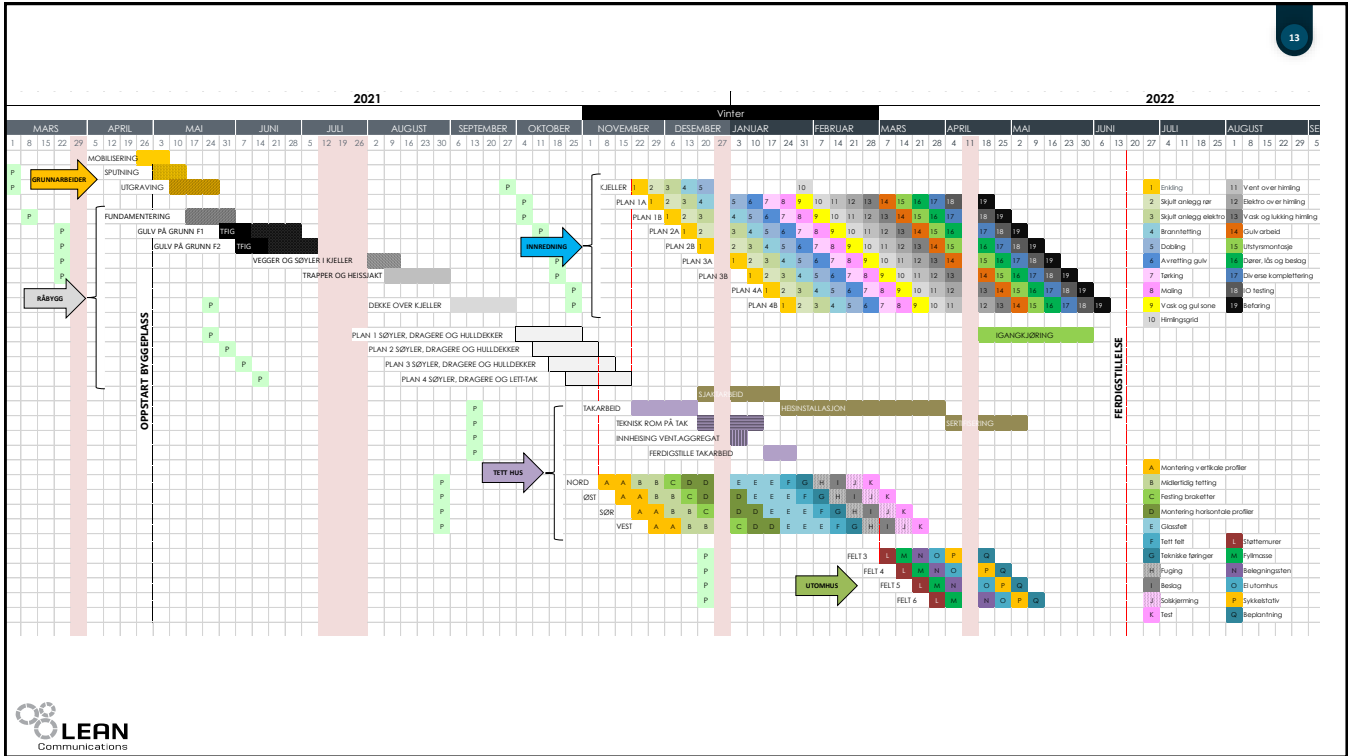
13

2021

Vinter

2022

MARS APRIL MAI JUNI JULI AUGUST SEPTEMBER OKTOBER NOVEMBER DESEMBER JANUAR FEBRUAR MARS APRIL MAI JUNI JULI AUGUST SE

1 8 15 22 29 5 12 19 26 3 10 17 24 31 7 14 21 28 5 12 19 26 2 9 16 23 30 6 13 20 27 4 11 18 25 1 8 15 22 29 6 13 20 27 3 10 17 24 31 7 14 21 28 7 14 21 28 4 11 18 25 2 9 16 23 30 6 13 20 27 4 11 18 25 1 8 15 22 29 5

GRUNNARBEIDER
MOBILISERING
SPUNTING
UTGRAVING
FUNDAMENTERING
GULV PÅ GRUNN F1 TFIG
GULV PÅ GRUNN F2 TFIG
VEGGER OG SØYLER I KJELLER
TRAPPER OG HEISSJAKT
DEKKE OVER KJELLER
PLAN 1 SØYLER, DRAGERE OG HULLDEKKER
PLAN 2 SØYLER, DRAGERE OG HULLDEKKER
PLAN 3 SØYLER, DRAGERE OG HULLDEKKER
PLAN 4 SØYLER, DRAGERE OG LETT-TAK
RÅBYGG
OPPSTART BYGGEPLASS

INNREDNING
KJELLER
PLAN 1A
PLAN 1B
PLAN 2A
PLAN 2B
PLAN 3A
PLAN 3B
PLAN 4A
PLAN 4B

IGANGKJØRING
FERDIGSTILLELSE

TAKARBEID
SJAKTARBEID
HEISINSTALLASJON
TEKNISK ROM PÅ TAK
INNHEISING VENT.AGGREGAT
FERDIGSTILLE TAKARBEID
SERTIFISERING

TETT HUS
NORD
ØST
SØR
VEST

UTOMHUS
FELT 3
FELT 4
FELT 5
FELT 6

P

| | | | |
|---|---|---|---|
| 1 | Enkling | 11 | Vent over himling |
| 2 | Skjult anlegg rør | 12 | Elektro over himling |
| 3 | Skjult anlegg elektro | 13 | Vask og lukking himling |
| 4 | Branntetting | 14 | Gulvarbeid |
| 5 | Dobling | 15 | Utstyrsmontasje |
| 6 | Avretting gulv | 16 | Dører, lås og beslag |
| 7 | Tørking | 17 | Diverse komplettering |
| 8 | Maling | 18 | FO testing |
| 9 | Vask og gul sone | 19 | Befaring |
| 10 | Himlingsgrid | | |

| | |
|---|---|
| A | Montering vertikale profiler |
| B | Midlertidig tetting |
| C | Festing braketter |
| D | Montering horisontale profiler |
| E | Glassfelt |
| F | Tett felt |
| G | Tekniske føringer |
| H | Fuging |
| I | Beslag |
| J | Solskjerming |
| K | Test |

| | |
|---|---|
| L | Støttemurer |
| M | Fyllmasse |
| N | Belegningssten |
| O | Elutomhus |
| P | Sykkelstativ |
| Q | Beplantning |

LEAN Communications